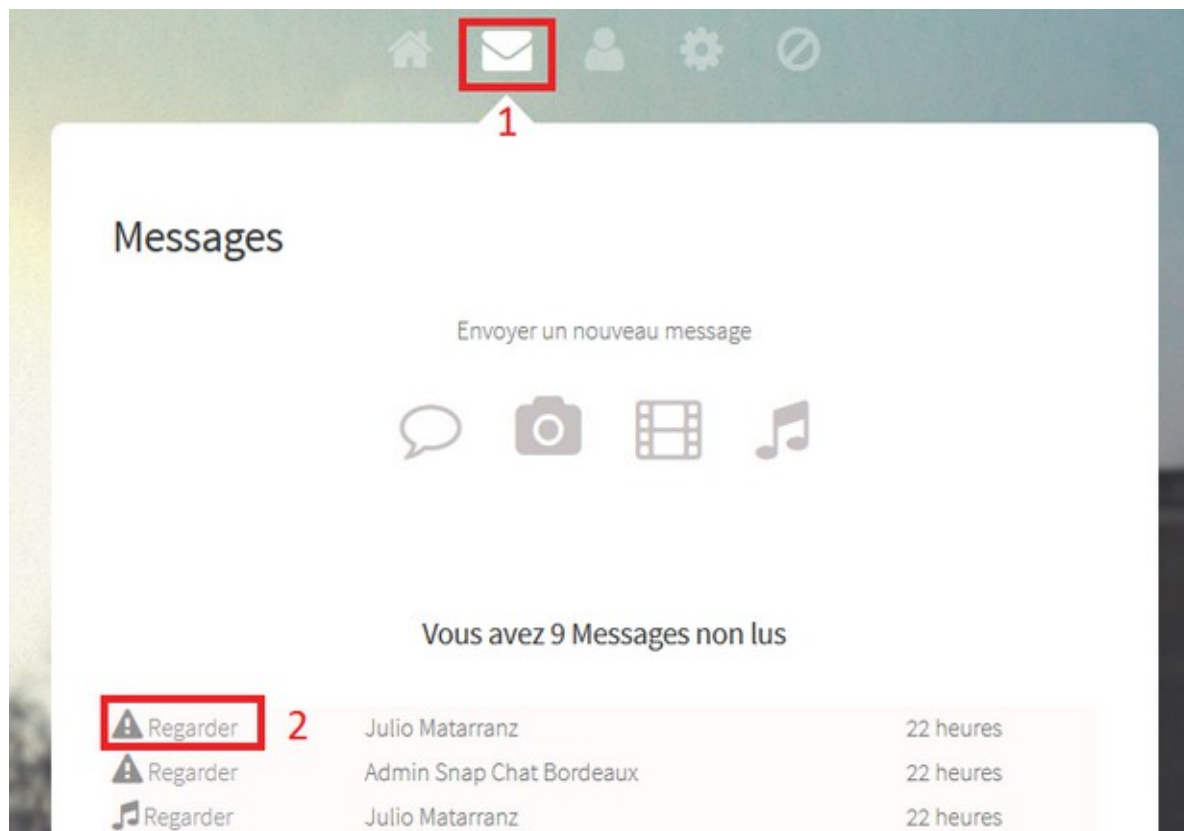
1

Messages

Envoyer un nouveau message

Vous avez 9 Messages non lus

| | | |
|---|---|---|
| Regarder 2 | Julio Matarranz | 22 heures |
| Regarder | Admin Snap Chat Bordeaux | 22 heures |
| Regarder | Julio Matarranz | 22 heures |